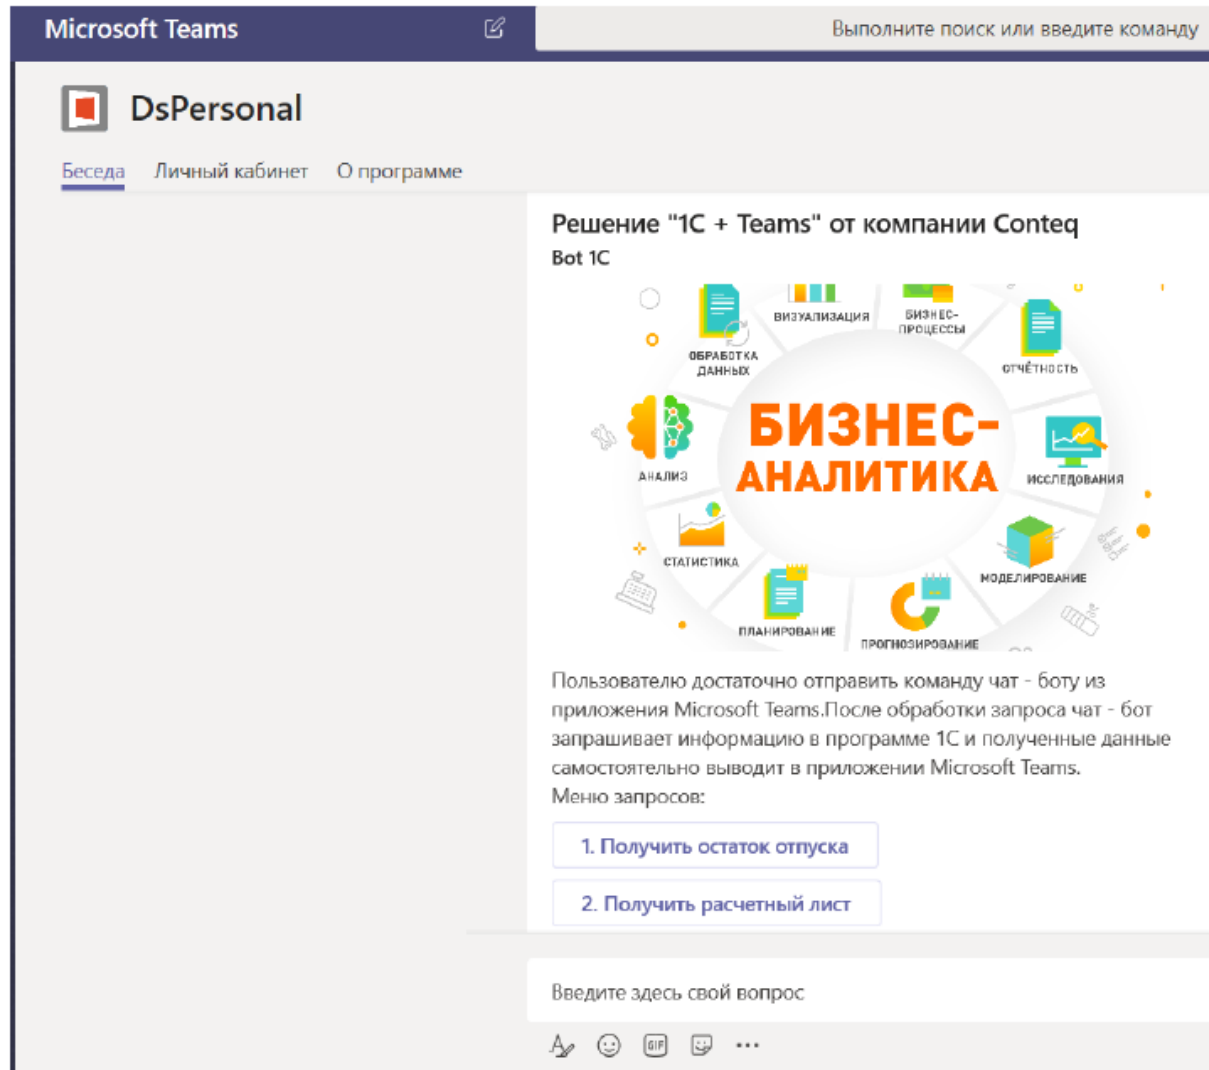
Microsoft Teams

Выполните поиск или введите команду

DsPersonal

Беседа Личный кабинет О программе

Решение "1С + Teams" от компании Conteq

Bot 1C

ВИЗУАЛИЗАЦИЯ
БИЗНЕС-ПРОЦЕССЫ
ОБРАБОТКА ДАННЫХ
ОТЧЁТНОСТЬ
БИЗНЕС-АНАЛИТИКА
АНАЛИЗ
ИССЛЕДОВАНИЯ
СТАТИСТИКА
МОДЕЛИРОВАНИЕ
ПЛАНИРОВАНИЕ
ПРОГНОЗИРОВАНИЕ

Пользователю достаточно отправить команду чат - боту из приложения Microsoft Teams.После обработки запроса чат - бот запрашивает информацию в программе 1С и полученные данные самостоятельно выводит в приложении Microsoft Teams.
Меню запросов:

1. Получить остаток отпуска

2. Получить расчетный лист

Введите здесь свой вопрос

GIF